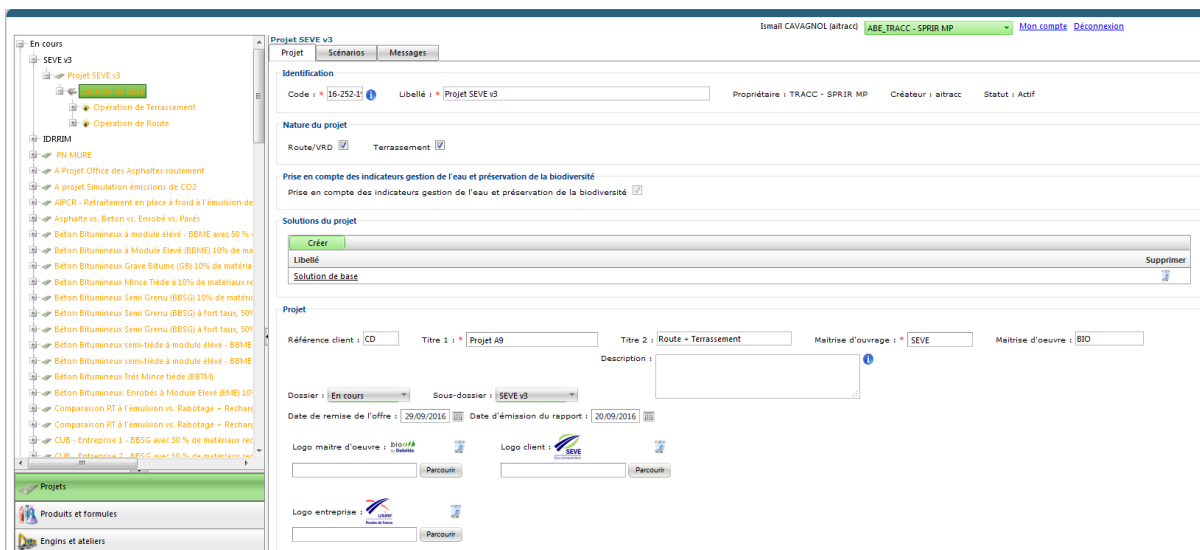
Ismail CAVAGNOL (aitracc) ABE_TRACC - SPRIR MP Mon compte Déconnexion

En cours
SEVE v3
Projet SEVE v3
Solution de base
Opération de Terrassement
Opération de Route
IDRRIM
PN MURE
A Projet Office des Asphaltes roulement
A projet Simulation émissions de CO2
AIPCR - Retraitement en place à froid à l'émulsion de
Asphalte vs. Beton vs. Enrobé vs. Pavés
Béton Bitumineux à module élevé - BBME avec 50 % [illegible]
Béton Bitumineux à Module Elevé (BBME) 10% de ma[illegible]
Béton Bitumineux Grave Bitume (GB) 10% de matéria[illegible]
Béton Bitumineux Mince Tiède à 10% de matériaux re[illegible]
Béton Bitumineux Semi Grenu (BBSG) 10% de matéria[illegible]
Béton Bitumineux Semi Grenu (BBSG) à fort taux, 50%
Béton Bitumineux Semi Grenu (BBSG) à fort taux, 50%
Béton Bitumineux semi-tiède à module élevé - BBME
Béton Bitumineux semi-tiède à module élevé - BBME
Béton Bitumineux Très Mince tiède (BBTM)
Béton Bitumineux: Enrobés à Module Elevé (EME) 10%
Comparaison RT à l'émulsion vs. Rabotage + Recharg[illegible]
Comparaison RT à l'émulsion vs. Rabotage + Recharg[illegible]
CUB - Entreprise 1 - BBSG avec 30 % de matériaux réc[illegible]
CUB - Entreprise 2 - BBSG avec 10 % de matériaux réc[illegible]

Projets
Produits et formules
Engins et ateliers

Projet SEVE v3
Projet | Scénarios | Messages

Identification
Code : * 16-252-1 Libellé : * Projet SEVE v3 Propriétaire : TRACC - SPRIR MP Créateur : aitracc Statut : Actif

Nature du projet
Route/VRD Terrassement

Prise en compte des indicateurs gestion de l'eau et préservation de la biodiversité
Prise en compte des indicateurs gestion de l'eau et préservation de la biodiversité

Solutions du projet
Créer
| Libellé | Supprimer |
|---|---|
| Solution de base | |

Projet
Référence client : CD Titre 1 : * Projet A9 Titre 2 : Route + Terrassement Maitrise d'ouvrage : * SEVE Maitrise d'oeuvre : BIO
Description :
Dossier : En cours Sous-dossier : SEVE v3
Date de remise de l'offre : 29/09/2016 Date d'émission du rapport : 20/09/2016
Logo maitre d'oeuvre : bio by Deloitte Parcourir
Logo client : SEVE Parcourir
Logo entreprise : USIRF Routes de France Parcourir